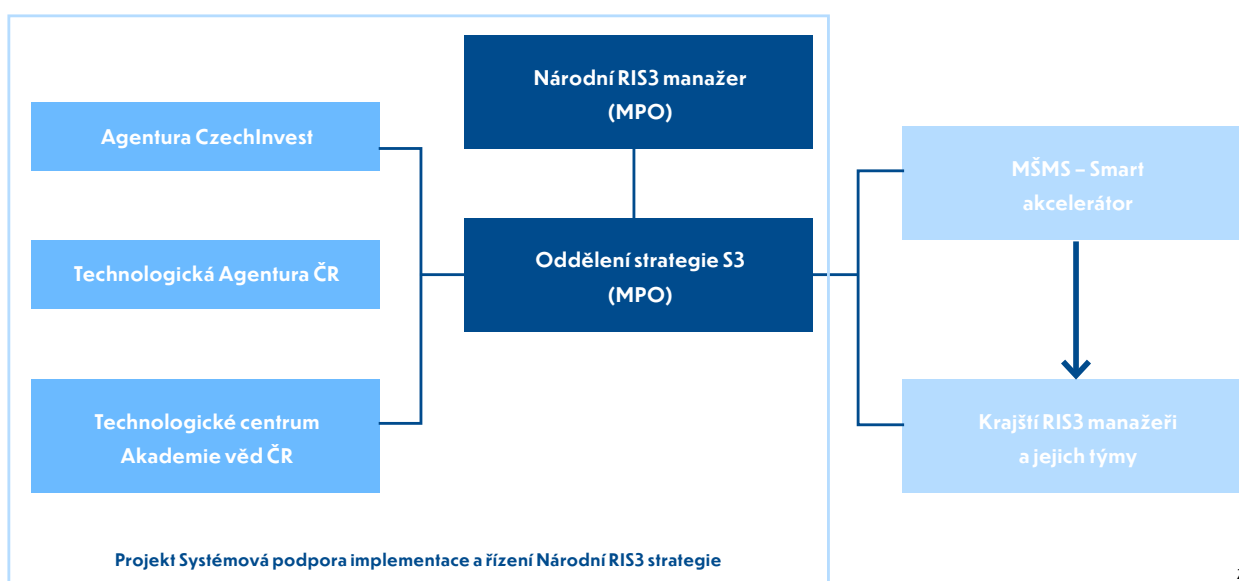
Národní RIS3 manažer
(MPO)

Agentura CzechInvest

Technologická Agentura ČR

Oddělení strategie S3
(MPO)

Technologické centrum
Akademie věd ČR

MŠMS – Smart
akcelerátor

Krajští RIS3 manažeři
a jejich týmy

Projekt Systémová podpora implementace a řízení Národní RIS3 strategie